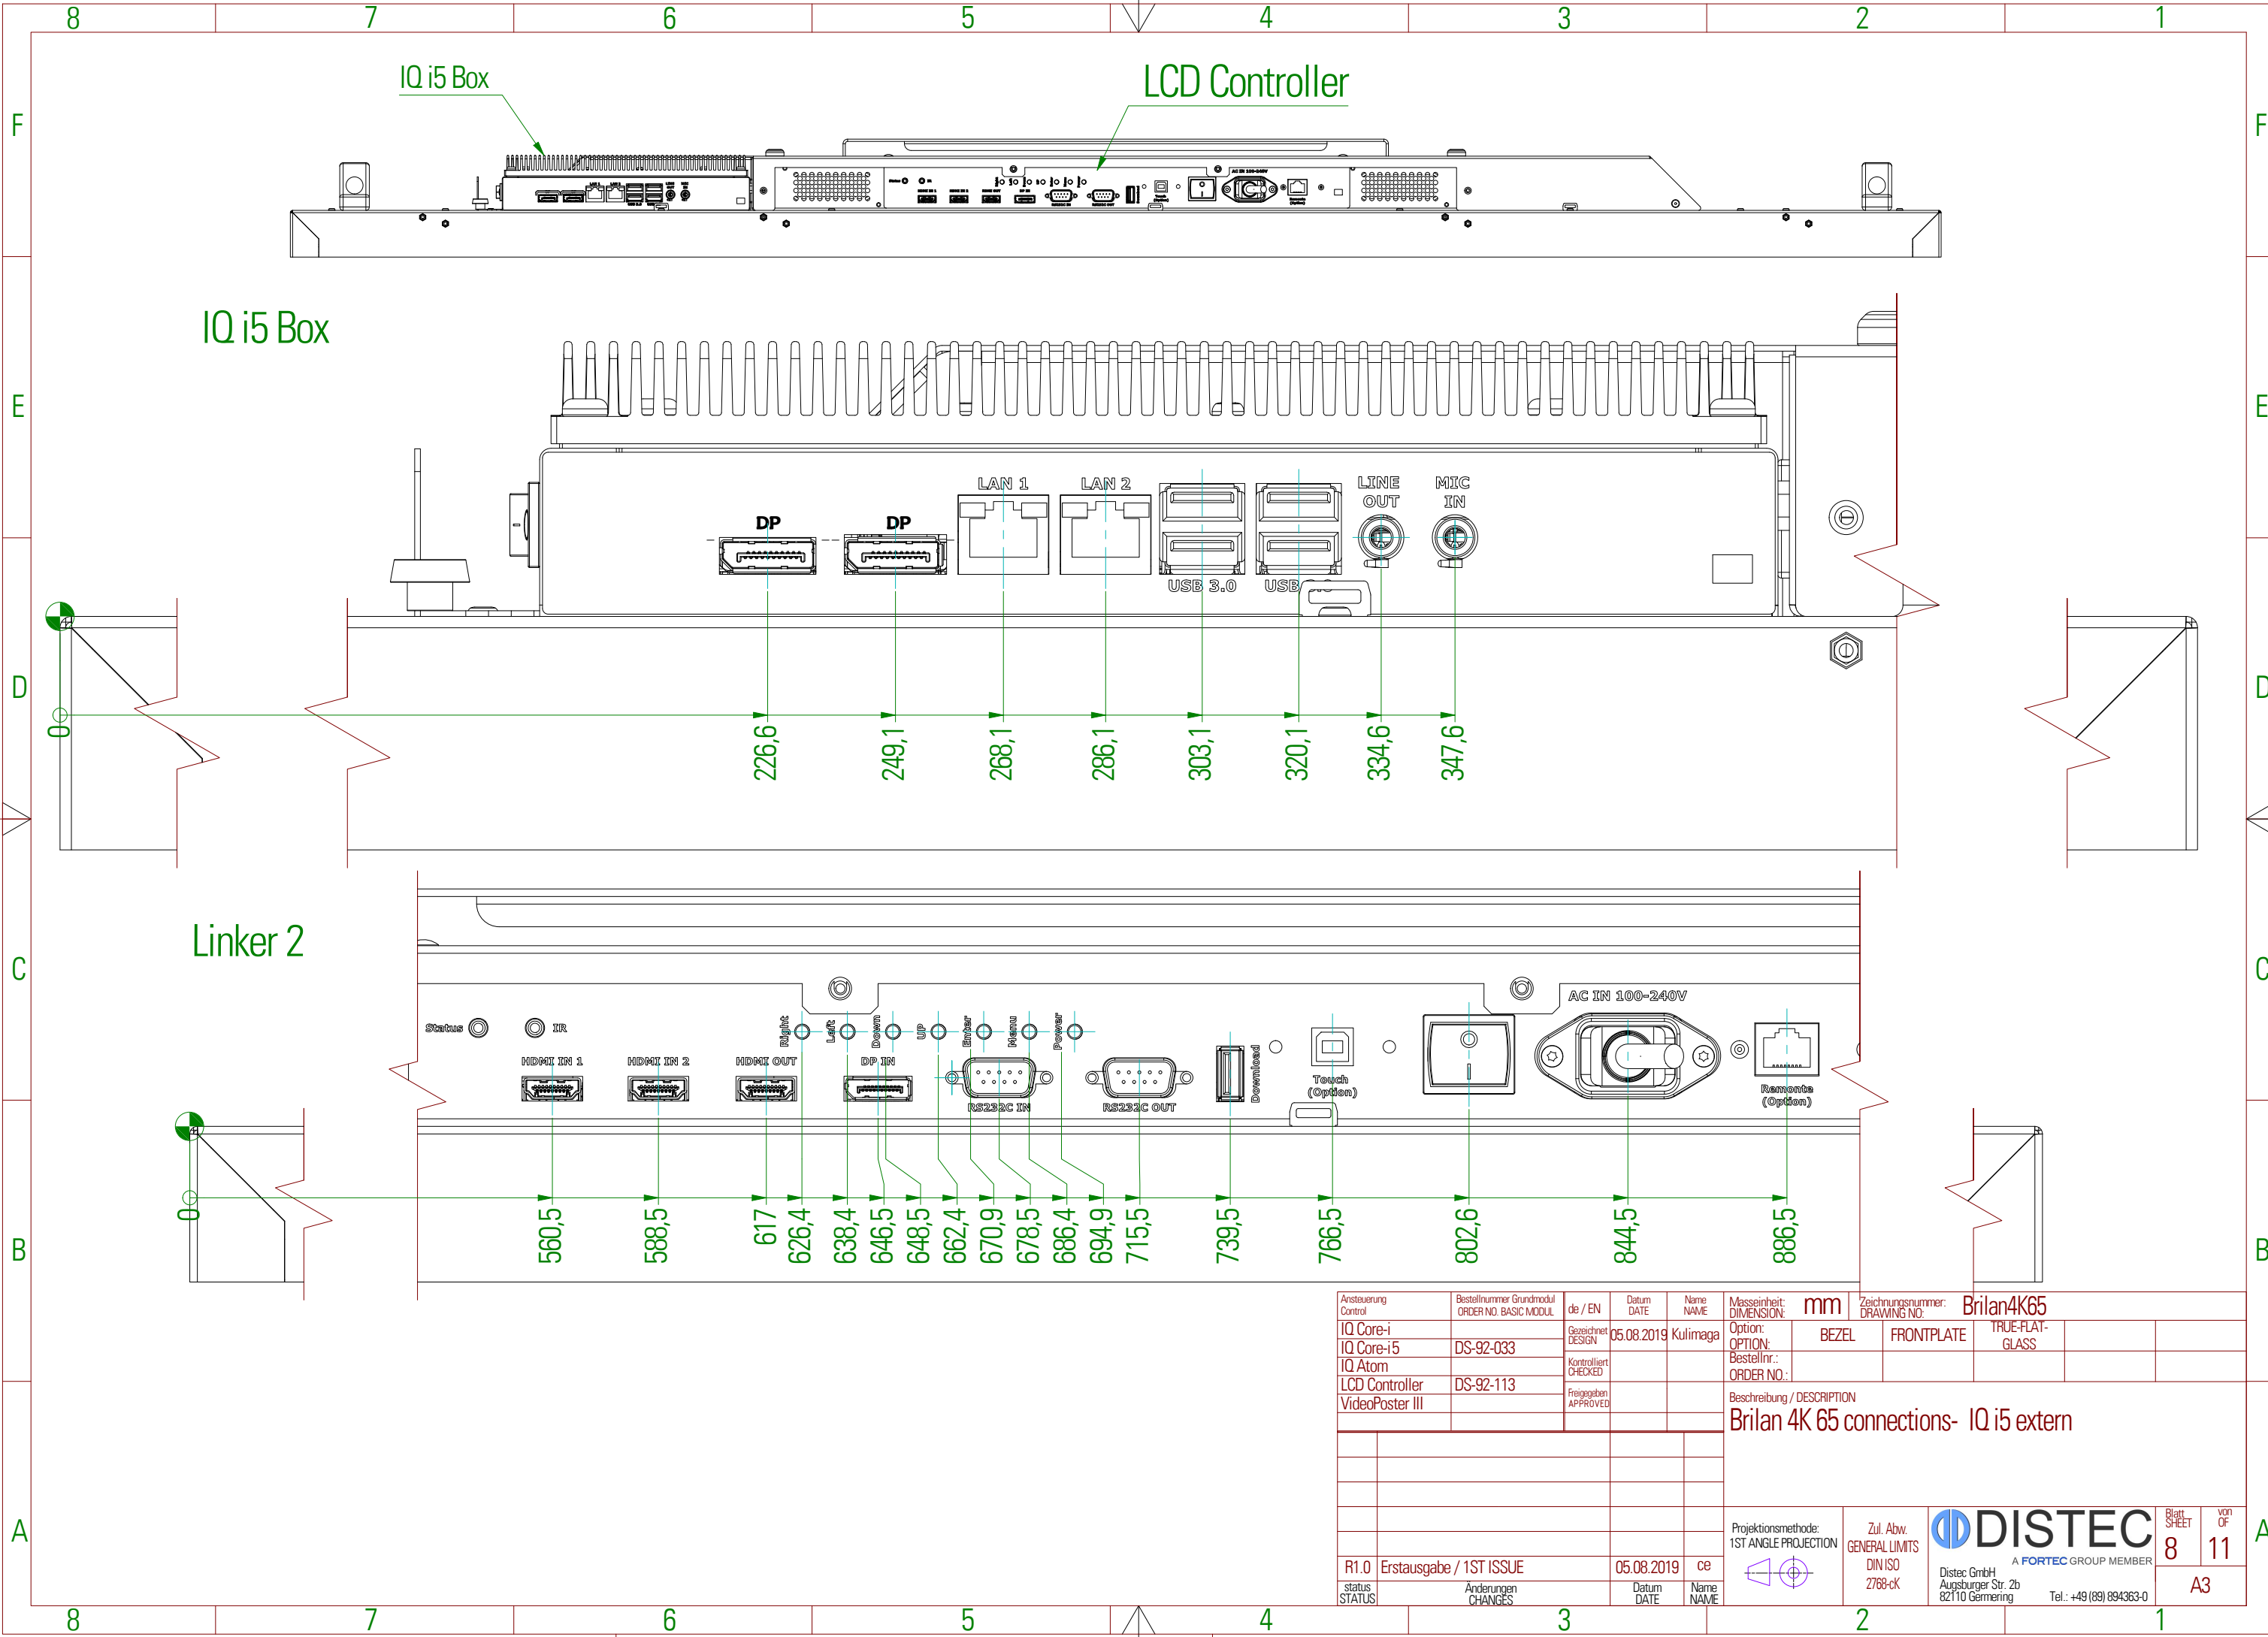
8 7 6 5 4 3 2 1

F

IQ i5 Box

LCD Controller

E

IQ i5 Box

DP DP LAN 1 LAN 2 LINE OUT MIC IN

USB 3.0 USB

D

0

226,6 249,1 268,1 286,1 303,1 320,1 334,6 347,6

C

Linker 2

AC IN 100-240V

Status IR Right Left Down UP Enter Menu Power

HDMI IN 1 HDMI IN 2 HDMI OUT DP IN RS232C IN RS232C OUT Download Touch (Option) Remonte (Option)

B

0

560,5 588,5 617 626,4 638,4 646,5 648,5 662,4 670,9 678,5 686,4 694,9 715,5 739,5 766,5 802,6 844,5 886,5

| Ansteuerung Control | Bestellnummer Grundmodul ORDER NO. BASIC MODUL |
|---|---|
| IQ Core-i | |
| IQ Core-i5 | DS-92-033 |
| IQ Atom | |
| LCD Controller | DS-92-113 |
| VideoPoster III | |

| de / EN | Datum DATE | Name NAME |
|---|---|---|
| Gezeichnet DESIGN | 05.08.2019 | Kulimaga |
| Kontrolliert CHECKED | | |
| Freigegeben APPROVED | | |

Masseinheit: DIMENSION: mm
Zeichnungsnummer: DRAWING NO: Brilan4K65
Option: OPTION: BEZEL FRONTPLATE TRUE-FLAT-GLASS
Bestellnr.: ORDER NO.:

Beschreibung / DESCRIPTION
Brilan 4K 65 connections- IQ i5 extern

| R1.0 | Erstausgabe / 1ST ISSUE | 05.08.2019 | ce |
|---|---|---|---|
| status STATUS | Änderungen CHANGES | Datum DATE | Name NAME |

Projektionsmethode: 1ST ANGLE PROJECTION
Zul. Abw. GENERAL LIMITS DIN ISO 2768-cK

DISTEC
A FORTEC GROUP MEMBER
Distec GmbH
Augsburger Str. 2b
82110 Germering
Tel.: +49 (89) 894363-0

Blatt SHEET 8
von OF 11
A3

A

8 7 6 5 4 3 2 1